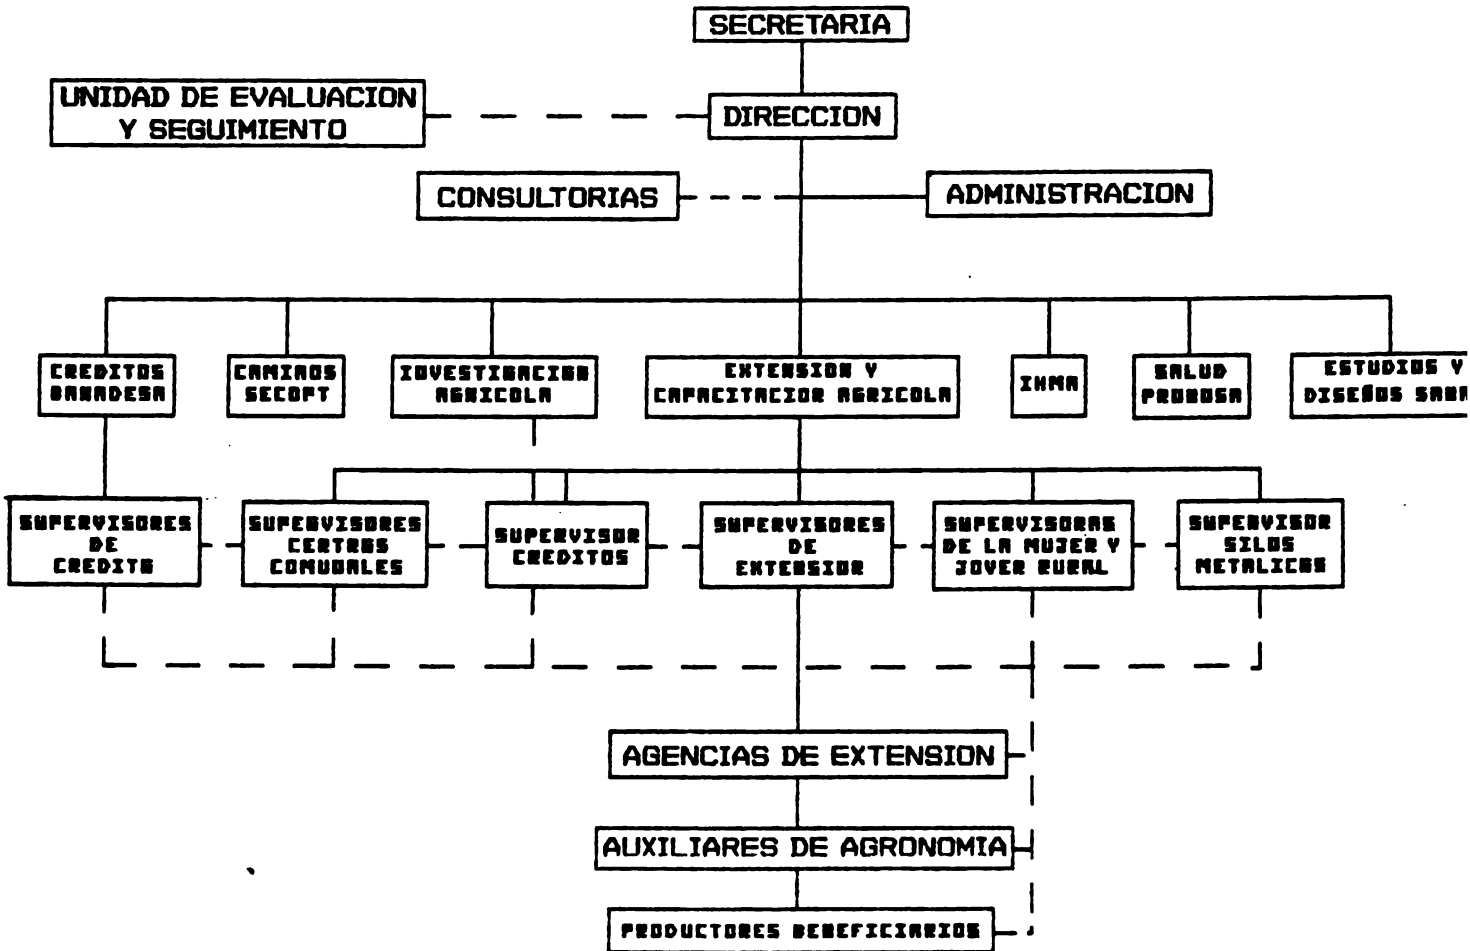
SECRETARIA

UNIDAD DE EVALUACION Y SEGUIMIENTO

DIRECCION

CONSULTORIAS

ADMINISTRACION

CREDITOS BANADESA

CAMINOS SECOPT

INVESTIGACION AGRICOLA

EXTENSION Y CAPACITACION AGRICOLA

INHA

SALUD PRONOSA

ESTUDIOS Y DISEÑOS SAN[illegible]

SUPERVISORES DE CREDITO

SUPERVISORES CENTROS COMUNALES

SUPERVISOR CREDITOS

SUPERVISORES DE EXTENSION

SUPERVISORAS DE LA MUJER Y JOVEN RURAL

SUPERVISOR SILOS METALICOS

AGENCIAS DE EXTENSION

AUXILIARES DE AGRONOMIA

PRODUCTORES BENEFICIARIOS